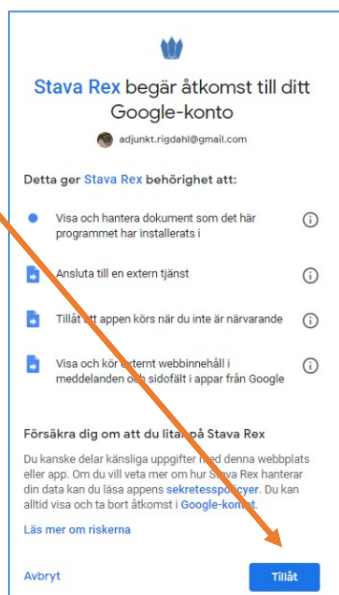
Stava Rex begär åtkomst till ditt Google-konto

adjunkt.rigdahl@gmail.com

Detta ger Stava Rex behörighet att:

Visa och hantera dokument som det här programmet har installerats i

Ansluta till en extern tjänst

Tillåt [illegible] appen körs när du inte är närvarande

Visa och kör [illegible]xternt webbinnehåll i meddelanden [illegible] sidofält i appar från Google

Försäkra dig om att du lit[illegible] på Stava Rex

Du kanske delar känsliga uppgifter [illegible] denna webbplats eller app. Om du vill veta mer om hur Stava Rex hanterar din data kan du läsa appens sekretesspo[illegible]cyer. Du kan alltid visa och ta bort åtkomst i Google-kon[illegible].

Läs mer om riskerna

Avbryt

Tillåt